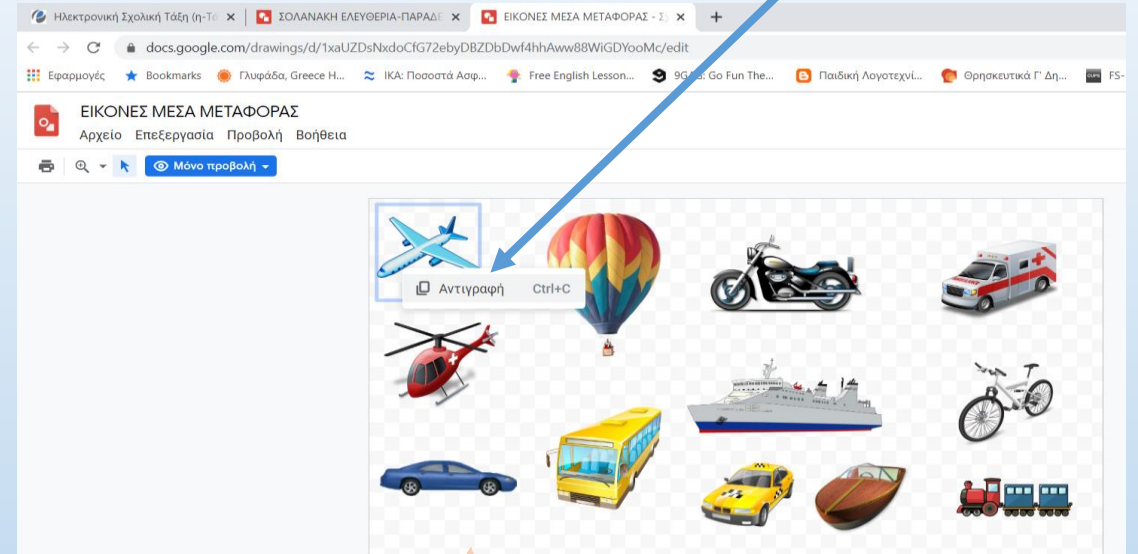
Ηλεκτρονική Σχολική Τάξη (η-Τά ×
ΣΟΛΑΝΑΚΗ ΕΛΕΥΘΕΡΙΑ-ΠΑΡΑΔ ×
ΕΙΚΟΝΕΣ ΜΕΣΑ ΜΕΤΑΦΟΡΑΣ - Σ ×
+

docs.google.com/drawings/d/1xaUZDsNxdoCfG72ebyDBZDbDwf4hhAww88WiGDYooMc/edit

Εφαρμογές Bookmarks Γλυφάδα, Greece H... ΙΚΑ: Ποσοστά Ασφ... Free English Lesson... 9GAG: Go Fun The... Παιδική Λογοτεχνί... Θρησκευτικά Γ' Δη... FS-

ΕΙΚΟΝΕΣ ΜΕΣΑ ΜΕΤΑΦΟΡΑΣ
Αρχείο Επεξεργασία Προβολή Βοήθεια

Μόνο προβολή

Αντιγραφή Ctrl+C